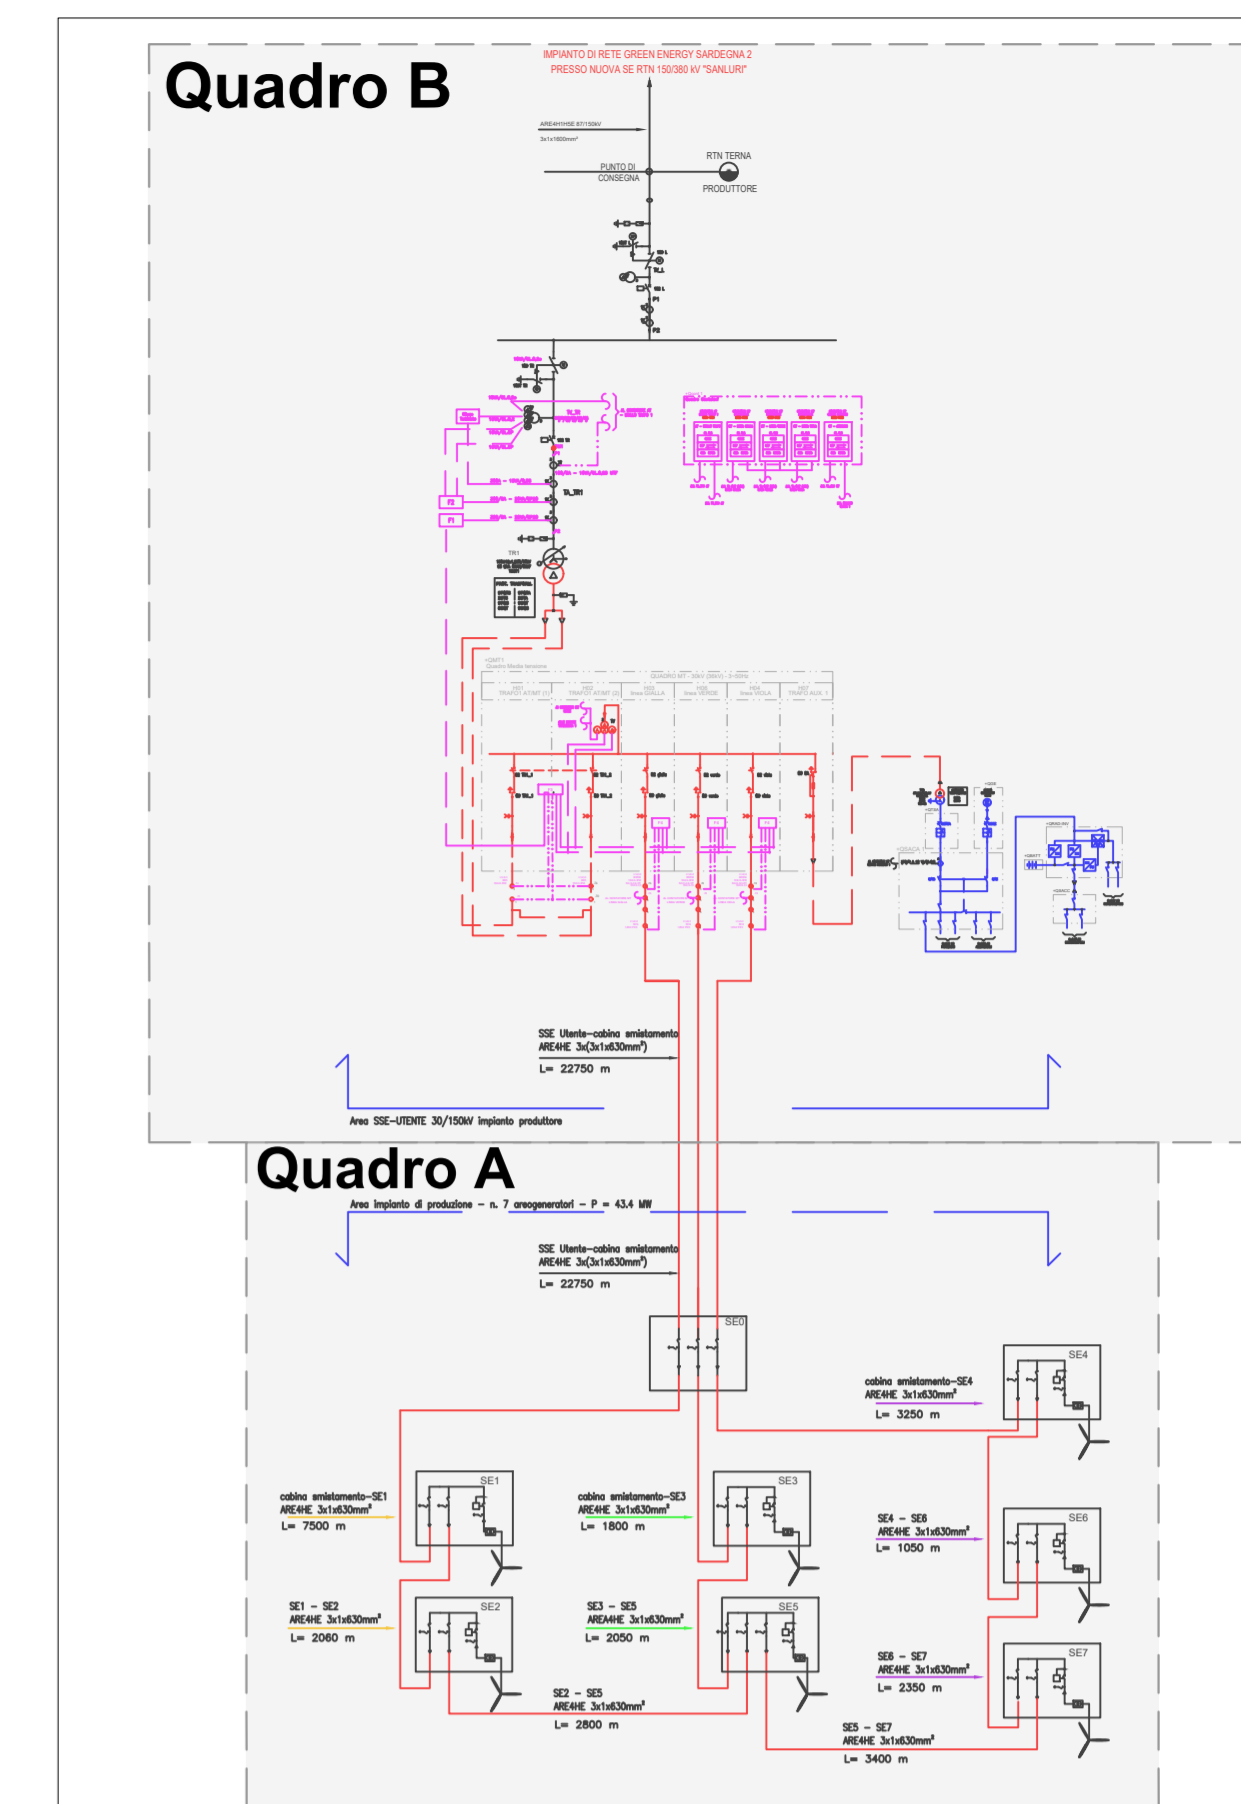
Quadro B

IMPIANTO DI RETE GREEN ENERGY SARDEGNA 2
PRESSO NUOVA SE RTN 150/380 kV "SANLURI"

ARE4H1HSE 87/150kV
3x1x1600mm²

PUNTO DI CONSEGNA

RTN TERNA

PRODUTTORE

TR1

QUADRO MT - 30kV (36kV) - 3~50Hz

SSE Utente-cabina smistamento
ARE4HE 3x(3x1x630mm²)
L= 22750 m

Area SSE-UTENTE 30/150kV impianto produttore

Quadro A

Area impianto di produzione - n. 7 areogeneratori - P = 43.4 MW

SSE Utente-cabina smistamento
ARE4HE 3x(3x1x630mm²)
L= 22750 m

SE0

SE4

cabina smistamento-SE4
ARE4HE 3x1x630mm²
L= 3250 m

SE1

cabina smistamento-SE1
ARE4HE 3x1x630mm²
L= 7500 m

SE3

cabina smistamento-SE3
ARE4HE 3x1x630mm²
L= 1800 m

SE6

SE4 - SE6
ARE4HE 3x1x630mm²
L= 1050 m

SE2

SE1 - SE2
ARE4HE 3x1x630mm²
L= 2060 m

SE5

SE3 - SE5
ARE4HE 3x1x630mm²
L= 2050 m

SE7

SE6 - SE7
ARE4HE 3x1x630mm²
L= 2350 m

SE2 - SE5
ARE4HE 3x1x630mm²
L= 2800 m

SE5 - SE7
ARE4HE 3x1x630mm²
L= 3400 m